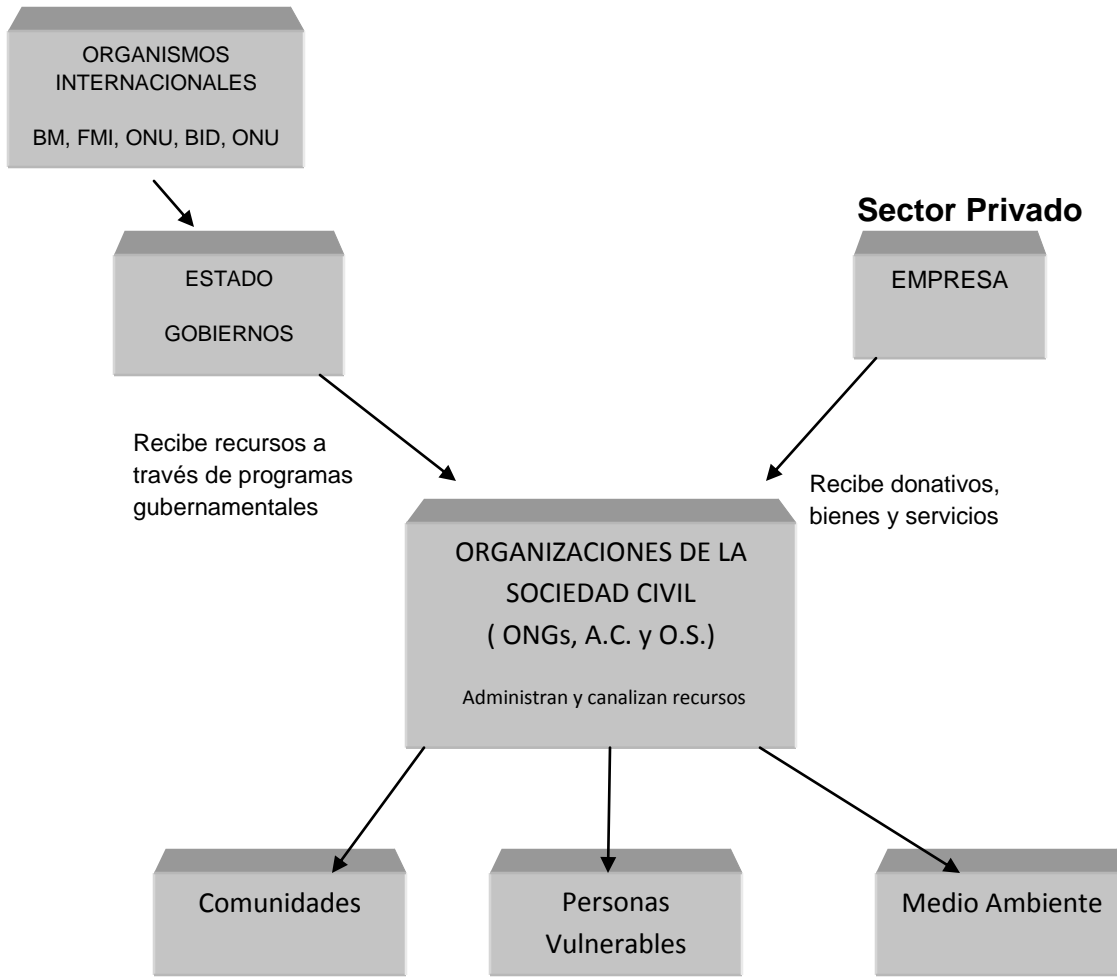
ORGANISMOS INTERNACIONALES

BM, FMI, ONU, BID, ONU

Sector Privado

ESTADO

GOBIERNOS

EMPRESA

Recibe recursos a través de programas gubernamentales

Recibe donativos, bienes y servicios

ORGANIZACIONES DE LA SOCIEDAD CIVIL
( ONGs, A.C. y O.S.)

Administran y canalizan recursos

Comunidades

Personas Vulnerables

Medio Ambiente